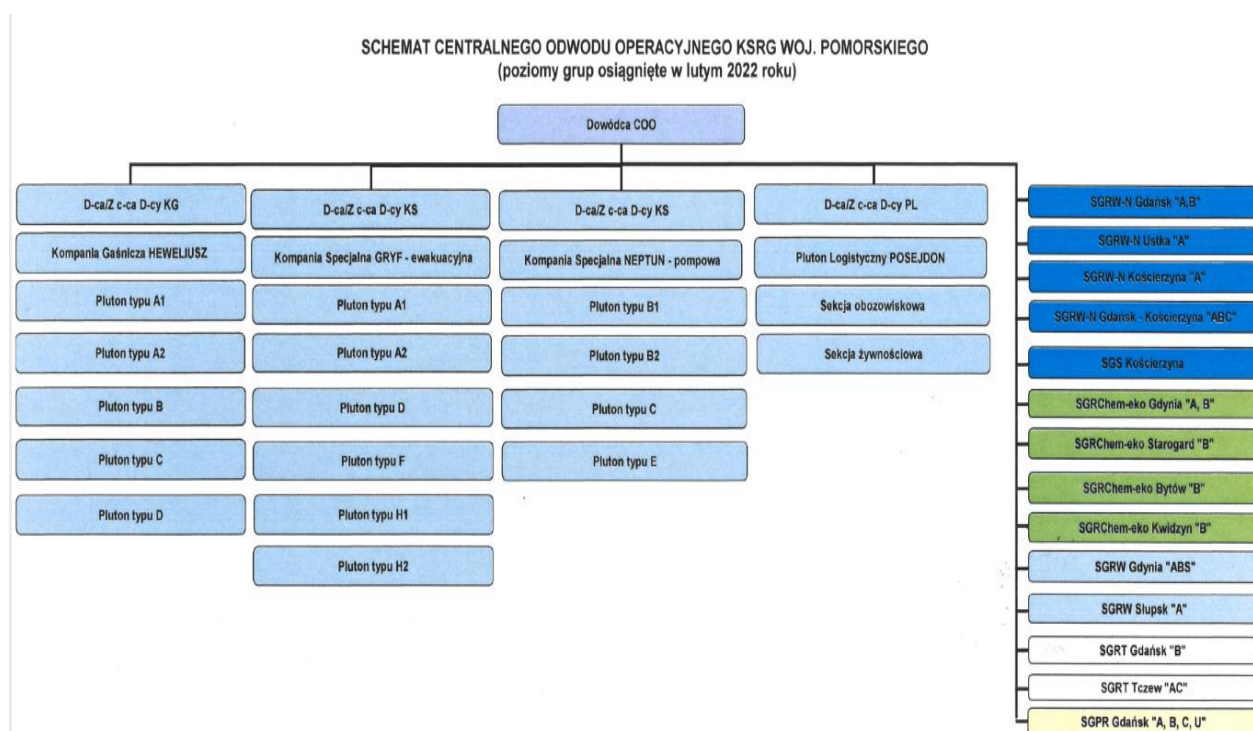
SCHEMAT CENTRALNEGO ODWODU OPERACYJNEGO KSRG WOJ. POMORSKIEGO
(poziomy grup osiągnięte w lutym 2022 roku)

Dowódca COO

D-ca/Z c-ca D-cy KG

Kompania Gaśnicza HEWELIUSZ

Pluton typu A1

Pluton typu A2

Pluton typu B

Pluton typu C

Pluton typu D

D-ca/Z c-ca D-cy KS

Kompania Specjalna GRYF - ewakuacyjna

Pluton typu A1

Pluton typu A2

Pluton typu D

Pluton typu F

Pluton typu H1

Pluton typu H2

D-ca/Z c-ca D-cy KS

Kompania Specjalna NEPTUN - pompowa

Pluton typu B1

Pluton typu B2

Pluton typu C

Pluton typu E

D-ca/Z c-ca D-cy PL

Pluton Logistyczny POSEJDON

Sekcja obozowiskowa

Sekcja żywnościowa

SGRW-N Gdańsk "A,B"

SGRW-N Ustka "A"

SGRW-N Kościerzyna "A"

SGRW-N Gdańsk - Kościerzyna "ABC"

SGS Kościerzyna

SGRChem-eko Gdynia "A, B"

SGRChem-eko Starogard "B"

SGRChem-eko Bytów "B"

SGRChem-eko Kwidzyn "B"

SGRW Gdynia "ABS"

SGRW Słupsk "A"

SGRT Gdańsk "B"

SGRT Tczew "AC"

SGPR Gdańsk "A, B, C, U"